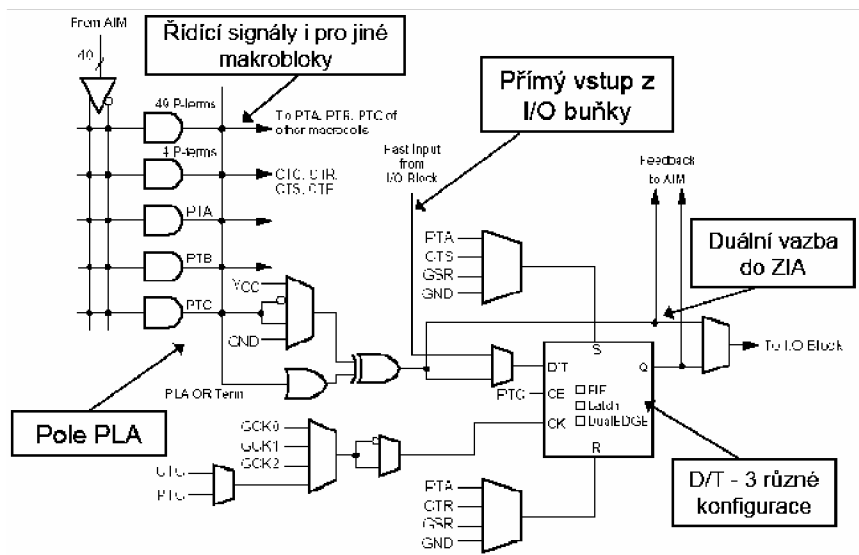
From AIM

40

Řídicí signály i pro jiné makrobloky

49 P-terms

To PTA, PTB, PTC of other macrocells

4 P-terms

CTC, CTR, CTS, CTE

PTA

PTB

PTC

VCC

GND

PLA OR Term

Přímý vstup z I/O buňky

Fast Input from I/O Block

Feedback to AIM

PTA

CTS

GSR

GND

Duální vazba do ZIA

S

D/T

Q

To I/O Block

PTC

CE

☐ FIF

☐ Latch

☐ DualEDGE

CK

R

GCK0

GCK1

GCK2

CTC

PTC

Pole PLA

PTA

CTR

GSR

GND

D/T - 3 různé konfigurace